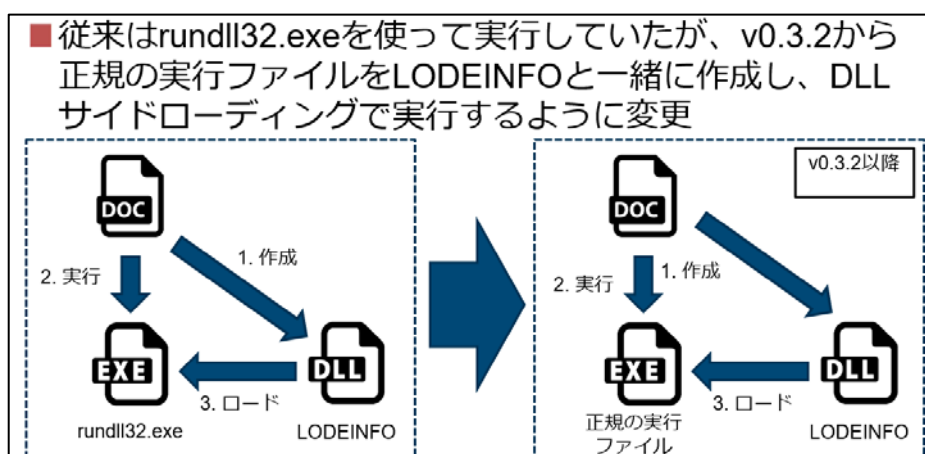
従来はrundll32.exeを使って実行していたが、v0.3.2から正規の実行ファイルをLODEINFOと一緒に作成し、DLLサイドローディングで実行するように変更

DOC

2. 実行

1. 作成

EXE

DLL

3. ロード

rundll32.exe

LODEINFO

v0.3.2以降

DOC

2. 実行

1. 作成

EXE

DLL

3. ロード

正規の実行ファイル

LODEINFO